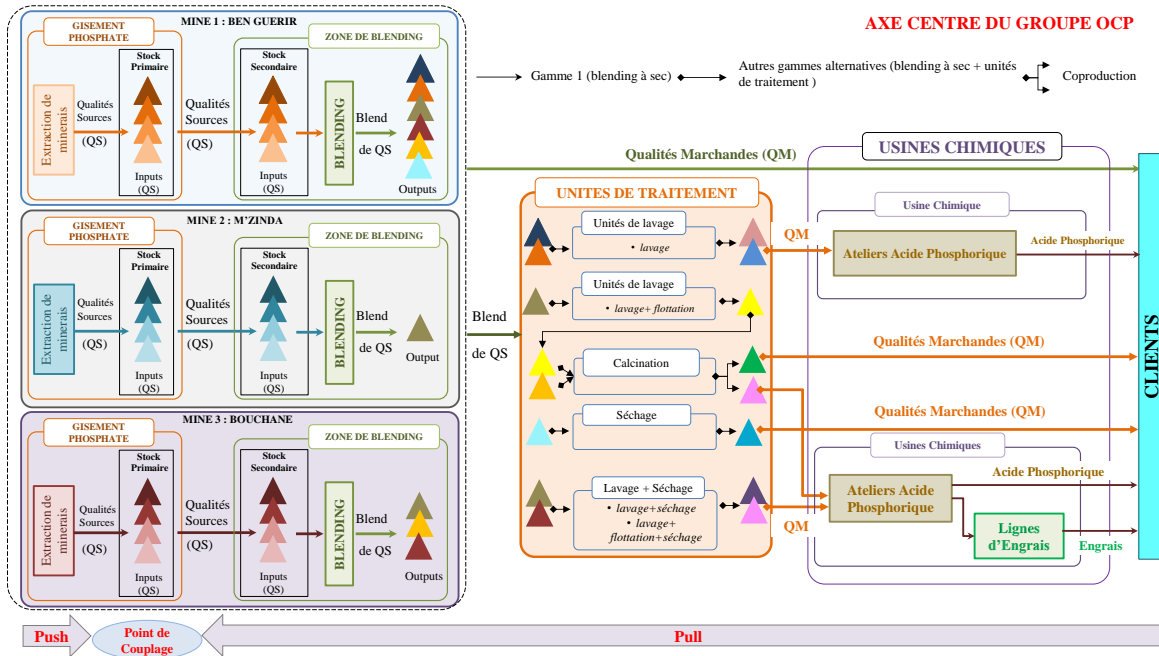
AXE CENTRE DU GROUPE OCP

Gamme 1 (blending à sec)
Autres gammes alternatives (blending à sec + unités de traitement )
Coproduction

MINE 1 : BEN GUERIR
GISEMENT PHOSPHATE
Extraction de minerais
Qualités Sources (QS)
Stock Primaire
Inputs (QS)
Qualités Sources (QS)
ZONE DE BLENDING
Stock Secondaire
Inputs (QS)
BLENDING
Blend de QS
Outputs

MINE 2 : M'ZINDA
GISEMENT PHOSPHATE
Extraction de minerais
Qualités Sources (QS)
Stock Primaire
Inputs (QS)
Qualités Sources (QS)
ZONE DE BLENDING
Stock Secondaire
Inputs (QS)
BLENDING
Blend de QS
Output

MINE 3 : BOUCHANE
GISEMENT PHOSPHATE
Extraction de minerais
Qualités Sources (QS)
Stock Primaire
Inputs (QS)
Qualités Sources (QS)
ZONE DE BLENDING
Stock Secondaire
Inputs (QS)
BLENDING
Blend de QS
Outputs

Qualités Marchandes (QM)

Blend de QS

UNITES DE TRAITEMENT
Unités de lavage
• lavage
Unités de lavage
• lavage+ flottation
Calcination
Séchage
Lavage + Séchage
• lavage+séchage
• lavage+ flottation+séchage

USINES CHIMIQUES
Usine Chimique
QM
Ateliers Acide Phosphorique
Acide Phosphorique
Qualités Marchandes (QM)
Qualités Marchandes (QM)
Usines Chimiques
Acide Phosphorique
Ateliers Acide Phosphorique
QM
Lignes d'Engrais
Engrais

CLIENTS

Push
Point de Couplage
Pull